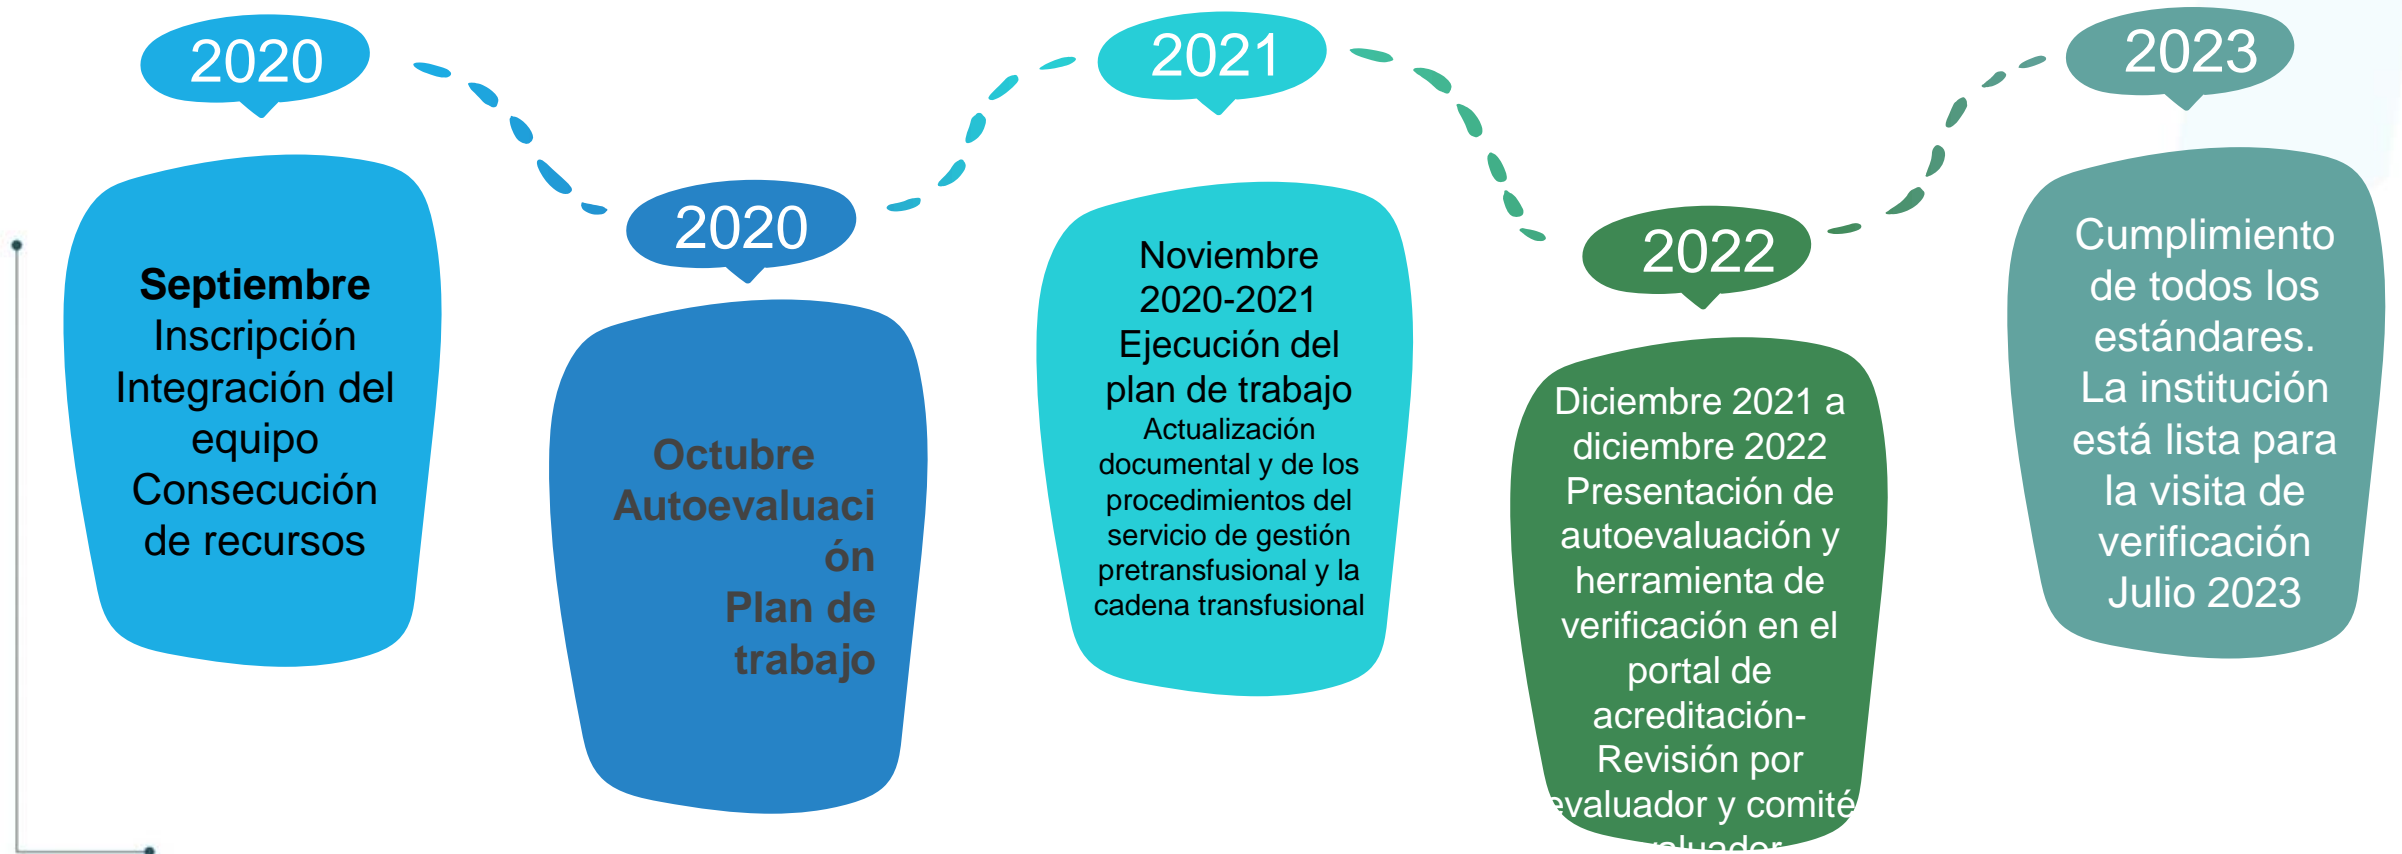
2020

Septiembre
Inscripción
Integración del equipo
Consecución de recursos

2020

Octubre
Autoevaluación
Plan de trabajo

2021

Noviembre 2020-2021
Ejecución del plan de trabajo
Actualización documental y de los procedimientos del servicio de gestión pretransfusional y la cadena transfusional

2022

Diciembre 2021 a diciembre 2022
Presentación de autoevaluación y herramienta de verificación en el portal de acreditación-
Revisión por evaluador y comité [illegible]

2023

Cumplimiento de todos los estándares.
La institución está lista para la visita de verificación
Julio 2023